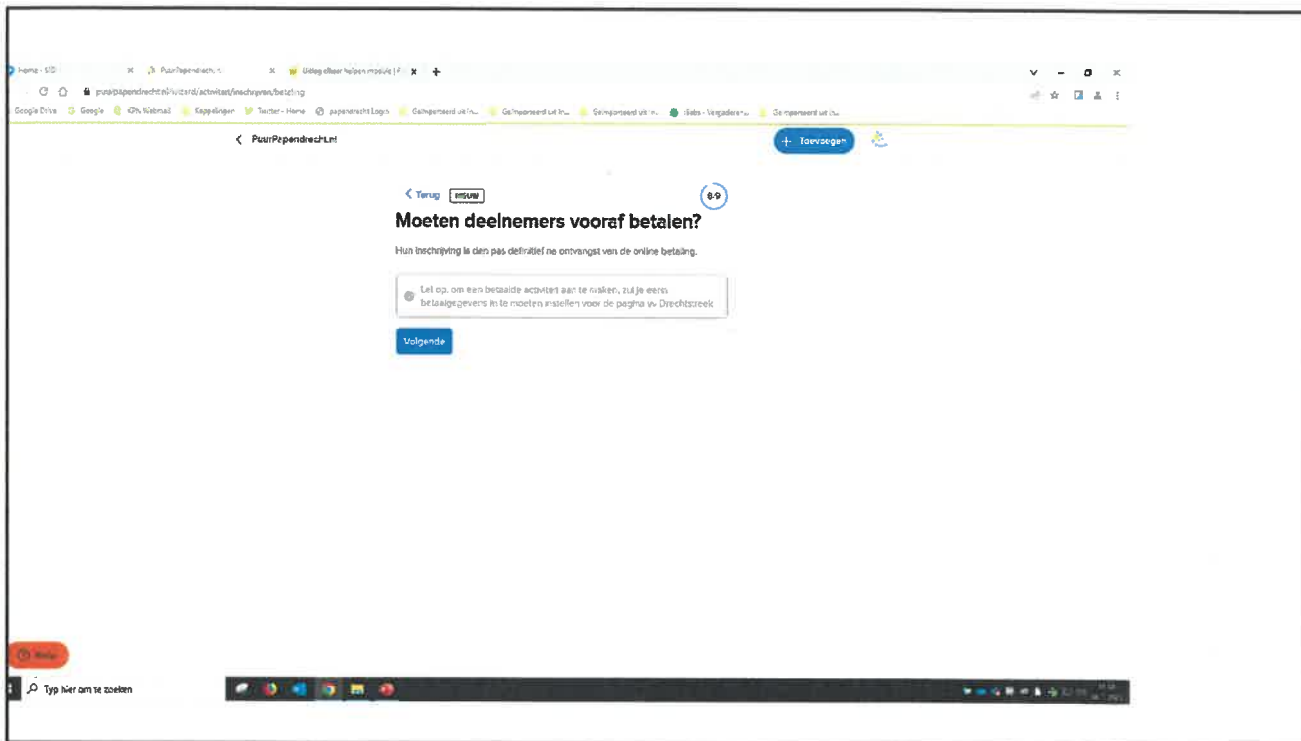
Home - SID × PuurPapendrecht.nl × Uitleg elkaar helpen module | × +

puurpapendrecht.nl/wizard/activiteit/inschrijven/betaling

Google Drive Google KPN Webmail Koppelingen Twitter - Home papendrecht Login Geïmporteerd uit In... Geïmporteerd uit In... Geïmporteerd uit In... iBabs - Vergaderen... Geïmporteerd uit IE...

< PuurPapendrecht.nl

+ Toevoegen

< Terug NIEUW

8-9

Moeten deelnemers vooraf betalen?

Hun inschrijving is dan pas definitief na ontvangst van de online betaling.

Let op, om een betaalde activiteit aan te maken, zul je eerst betaalgegevens in te moeten instellen voor de pagina vv Drechtstreek

Volgende

Help

Typ hier om te zoeken